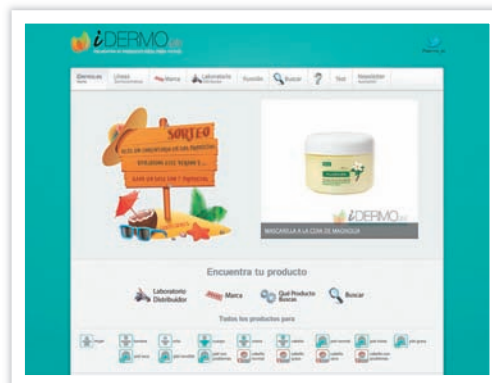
iDERMO.es

iDermo.es

Líneas

Marca

Laboratorio

Función

Buscar

?

Test

Newsletter

SORTEO

MASCARILLA A LA CERA DE MAGNOLIA

iDERMO.es

Encuentra tu producto

Laboratorio Distribuidor

Marca

Qué Producto Buscas

Buscar

Todos los productos para

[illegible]